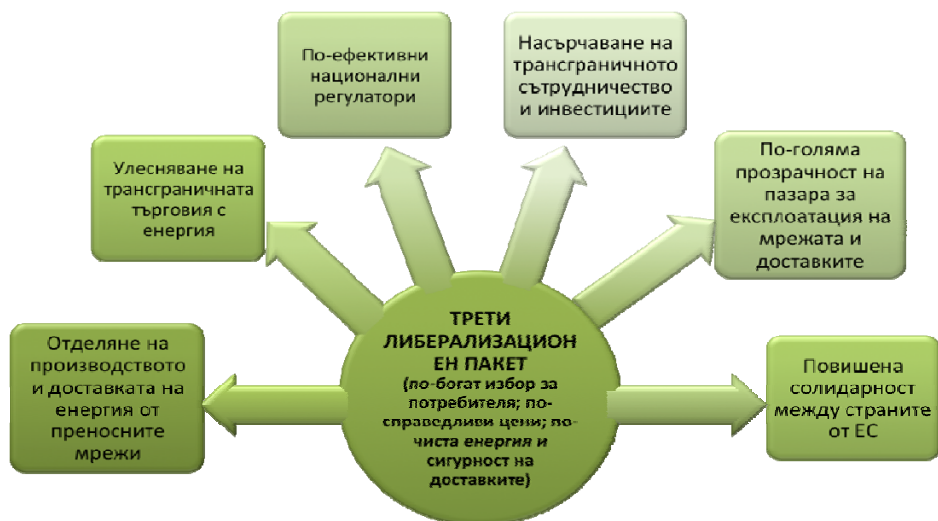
По-ефективни национални регулатори

Насърчаване на трансграничното сътрудничество и инвестициите

Улесняване на трансграничната търговия с енергия

По-голяма прозрачност на пазара за експлоатация на мрежата и доставките

Отделяне на производството и доставката на енергия от преносните мрежи

ТРЕТИ ЛИБЕРАЛИЗАЦИОН ЕН ПАКЕТ
(по-богат избор за потребителя; по-справедливи цени; по-чиста енергия и сигурност на доставките)

Повишена солидарност между страните от ЕС